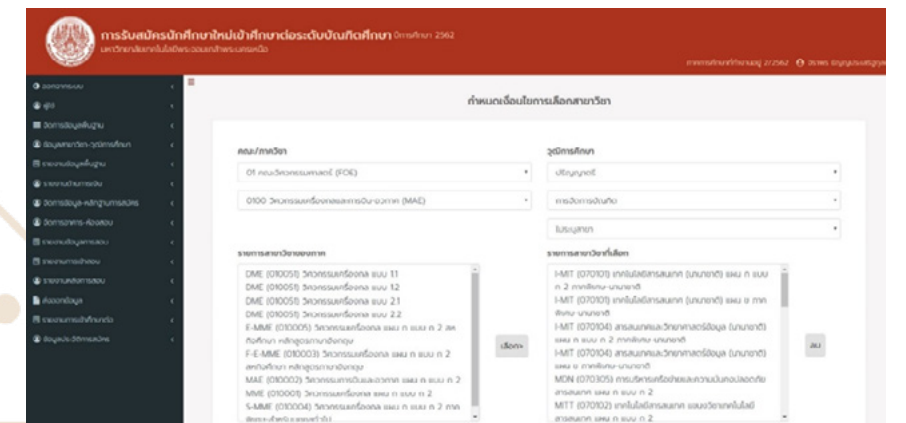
การรับสมัครนักศึกษาใหม่เข้าศึกษาต่อระดับบัณฑิตศึกษา ปีการศึกษา 2562
มหาวิทยาลัยเทคโนโลยีพระจอมเกล้าพระนครเหนือ

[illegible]

กำหนดเงื่อนไขการเลือกสาขาวิชา

คณะ/ภาควิชา
01 คณะวิศวกรรมศาสตร์ (FOE)
0100 วิศวกรรมเครื่องกลและการบิน-อวกาศ (MAE)

วุฒิการศึกษา
ปริญญาตรี
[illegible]
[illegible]

รายการสาขาวิชาของภาค
DME (010051) วิศวกรรมเครื่องกล แบบ 1.1
DME (010051) วิศวกรรมเครื่องกล แบบ 1.2
DME (010051) วิศวกรรมเครื่องกล แบบ 2.1
DME (010051) วิศวกรรมเครื่องกล แบบ 2.2
E-MME (010005) วิศวกรรมเครื่องกล แผน ก แบบ ก 2 สหกิจศึกษา หลักสูตรภาษาอังกฤษ
F-E-MME (010003) วิศวกรรมเครื่องกล แผน ก แบบ ก 2 สหกิจศึกษา หลักสูตรภาษาอังกฤษ
MAE (010002) วิศวกรรมการบินและอวกาศ แผน ก แบบ ก 2
MME (010001) วิศวกรรมเครื่องกล แผน ก แบบ ก 2
S-MME (010004) วิศวกรรมเครื่องกล แผน ก แบบ ก 2 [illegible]

เลือก>>

รายการสาขาวิชาที่เลือก
I-MIT (070101) เทคโนโลยีสารสนเทศ (นานาชาติ) แผน ก แบบ ก 2 ภาคพิเศษ-นานาชาติ
I-MIT (070101) เทคโนโลยีสารสนเทศ (นานาชาติ) แผน ข ภาคพิเศษ-นานาชาติ
I-MIT (070104) สารสนเทศและวิทยาศาสตร์ข้อมูล (นานาชาติ) แผน ก แบบ ก 2 ภาคพิเศษ-นานาชาติ
I-MIT (070104) สารสนเทศและวิทยาศาสตร์ข้อมูล (นานาชาติ) แผน ข ภาคพิเศษ-นานาชาติ
MDN (070305) การบริหารเครือข่ายและความมั่นคงปลอดภัยสารสนเทศ แผน ก แบบ ก 2
MITT (070102) เทคโนโลยีสารสนเทศ แขนงวิชาเทคโนโลยีสารสนเทศ แผน ก แบบ ก 2

ลบ